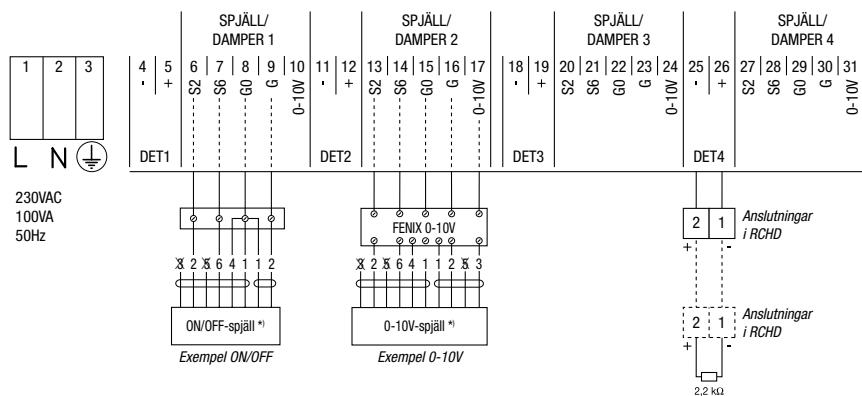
SPJÄLL/ DAMPER 1

SPJÄLL/ DAMPER 2

SPJÄLL/ DAMPER 3

SPJÄLL/ DAMPER 4

| 1 | 2 | 3 |
|---|---|---|
| L | N | ⏚ |

4 - 5 + DET1
6 S2 7 S6 8 G0 9 G 10 0-10V
11 - 12 + DET2
13 S2 14 S6 15 G0 16 G 17 0-10V
18 - 19 + DET3
20 S2 21 S6 22 G0 23 G 24 0-10V
25 - 26 + DET4
27 S2 28 S6 29 G0 30 G 31 0-10V

230VAC
100VA
50Hz

X 2 X 6 4 1 1 2
ON/OFF-spjäll *)
Exempel ON/OFF

FENIX 0-10V
X 2 X 6 4 1 1 2 X 3
0-10V-spjäll *)
Exempel 0-10V

2 1 + - Anslutningar i RCHD

2 1 + - Anslutningar i RCHD

2,2 kΩ